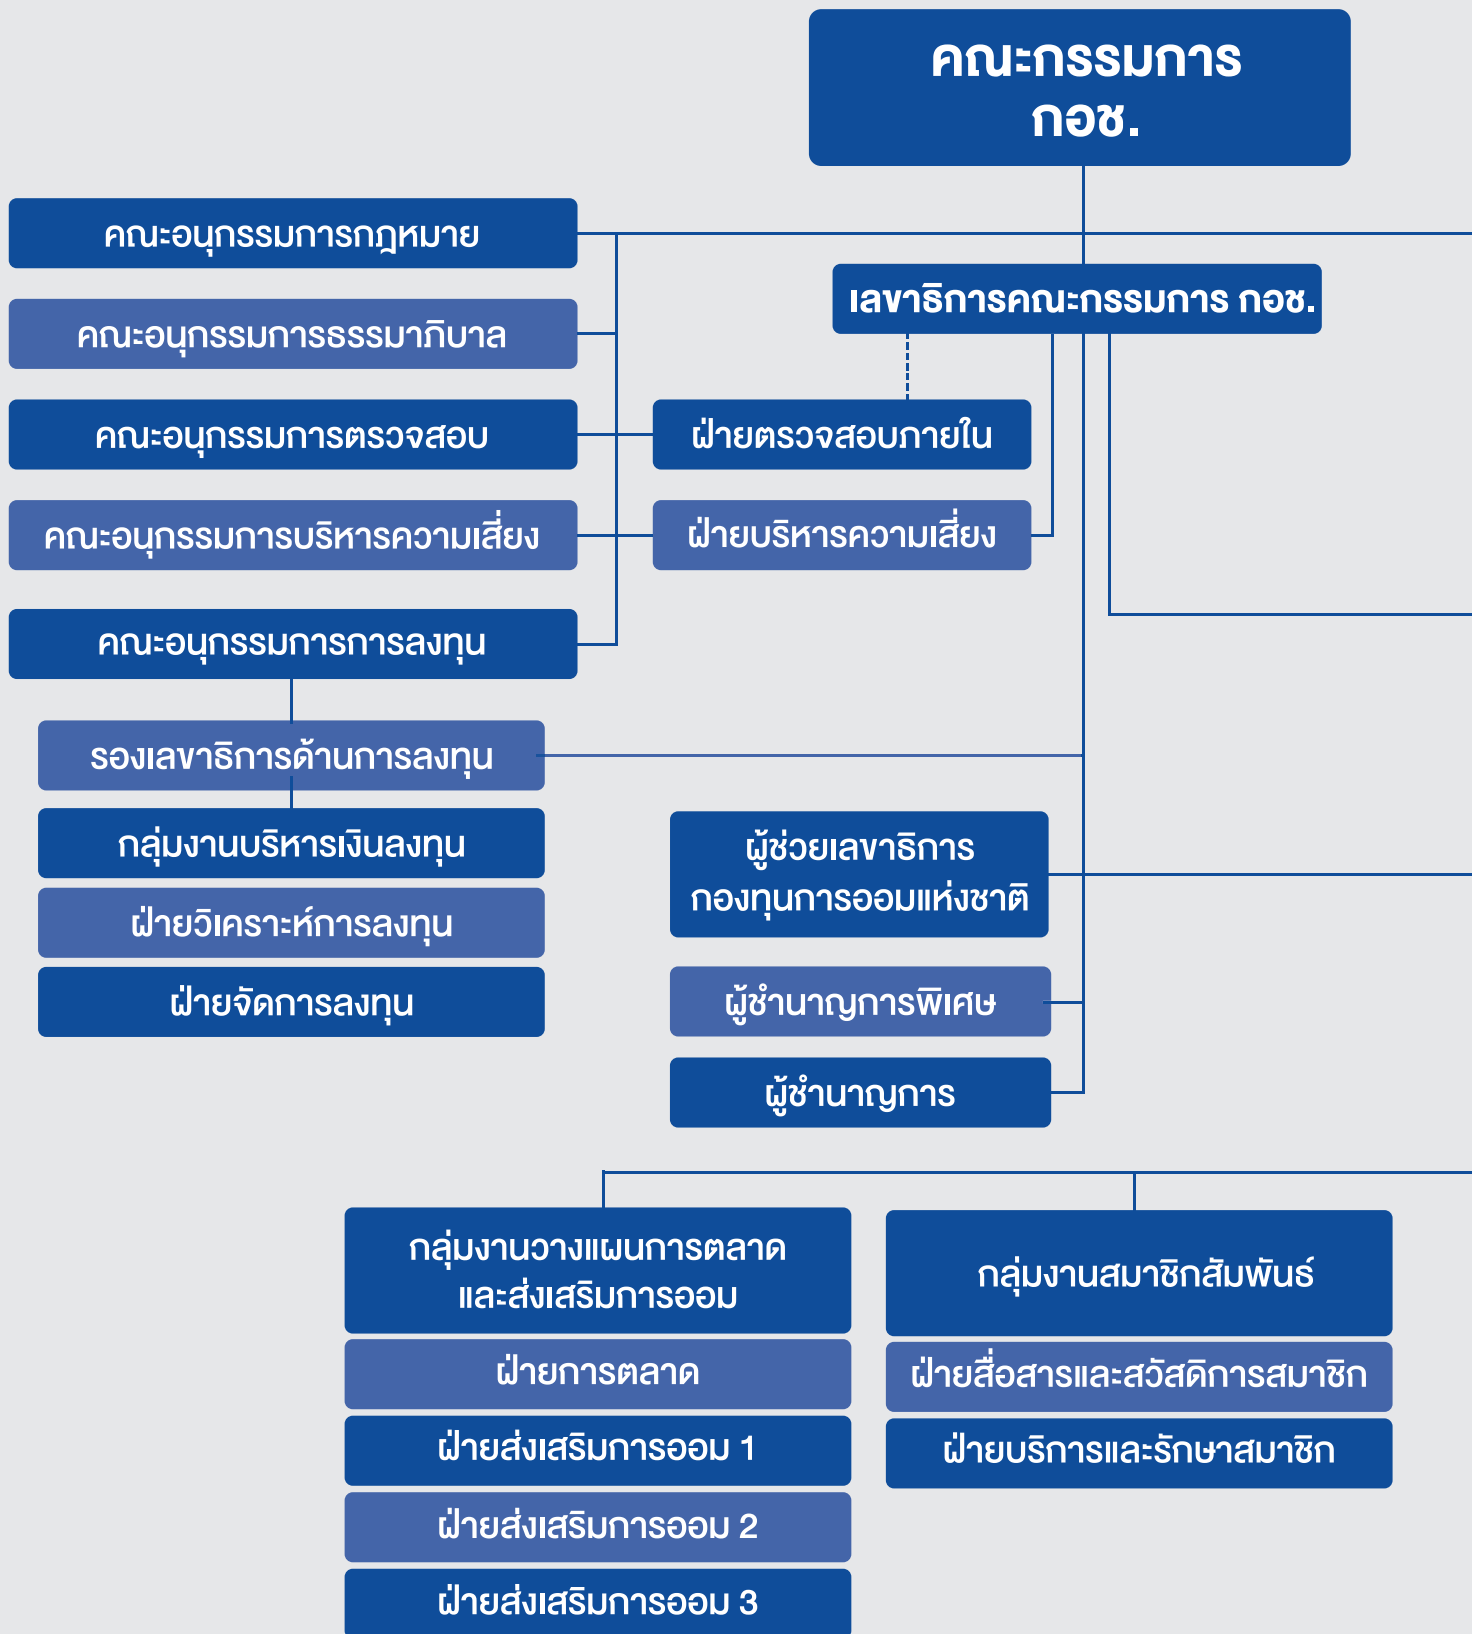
คณะกรรมการ กอช.

คณะอนุกรรมการกฎหมาย

คณะอนุกรรมการธรรมาภิบาล

คณะอนุกรรมการตรวจสอบ

คณะอนุกรรมการบริหารความเสี่ยง

คณะอนุกรรมการการลงทุน

เลขาธิการคณะกรรมการ กอช.

ฝ่ายตรวจสอบภายใน

ฝ่ายบริหารความเสี่ยง

รองเลขาธิการด้านการลงทุน

กลุ่มงานบริหารเงินลงทุน

ฝ่ายวิเคราะห์การลงทุน

ฝ่ายจัดการลงทุน

ผู้ช่วยเลขาธิการ กองทุนการออมแห่งชาติ

ผู้ชำนาญการพิเศษ

ผู้ชำนาญการ

กลุ่มงานวางแผนการตลาด และส่งเสริมการออม

ฝ่ายการตลาด

ฝ่ายส่งเสริมการออม 1

ฝ่ายส่งเสริมการออม 2

ฝ่ายส่งเสริมการออม 3

กลุ่มงานสมาชิกสัมพันธ์

ฝ่ายสื่อสารและสวัสดิการสมาชิก

ฝ่ายบริการและรักษาสมาชิก